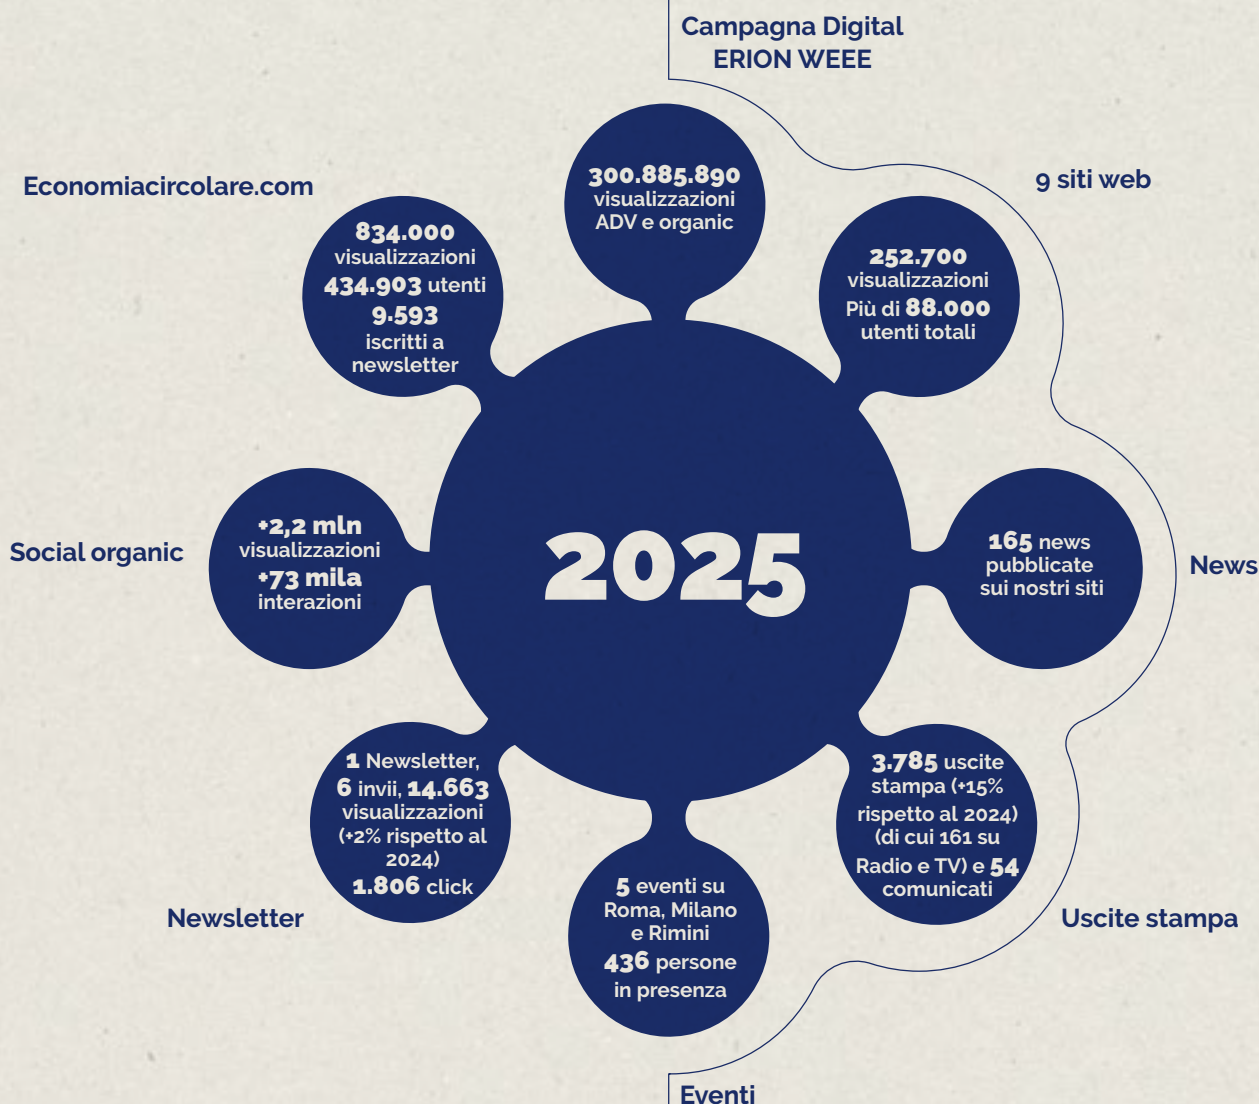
Campagna Digital
ERION WEEE

300.885.890
visualizzazioni
ADV e organic

9 siti web

252.700
visualizzazioni
Più di 88.000
utenti totali

Economiacircolare.com

834.000
visualizzazioni
434.903 utenti
9.593
iscritti a
newsletter

2025

Social organic

+2,2 mln
visualizzazioni
+73 mila
interazioni

165 news
pubblicate
sui nostri siti

News

1 Newsletter,
6 invii, 14.663
visualizzazioni
(+2% rispetto al
2024)
1.806 click

Newsletter

3.785 uscite
stampa (+15%
rispetto al 2024)
(di cui 161 su
Radio e TV) e 54
comunicati

Uscite stampa

5 eventi su
Roma, Milano
e Rimini
436 persone
in presenza

Eventi